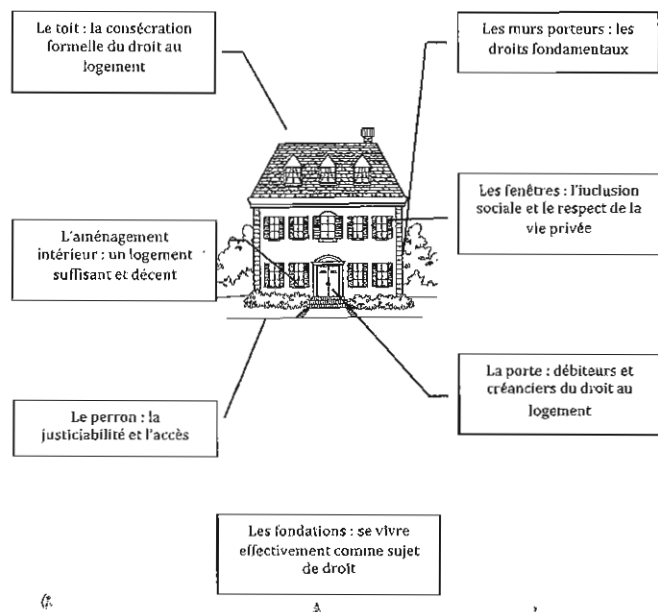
Le toit : la consécration formelle du droit au logement

Les murs porteurs : les droits fondamentaux

Les fenêtres : l'inclusion sociale et le respect de la vie privée

L'aménagement intérieur : un logement suffisant et décent

La porte : débiteurs et créanciers du droit au logement

Le perron : la justiciabilité et l'accès

Les fondations : se vivre effectivement comme sujet de droit